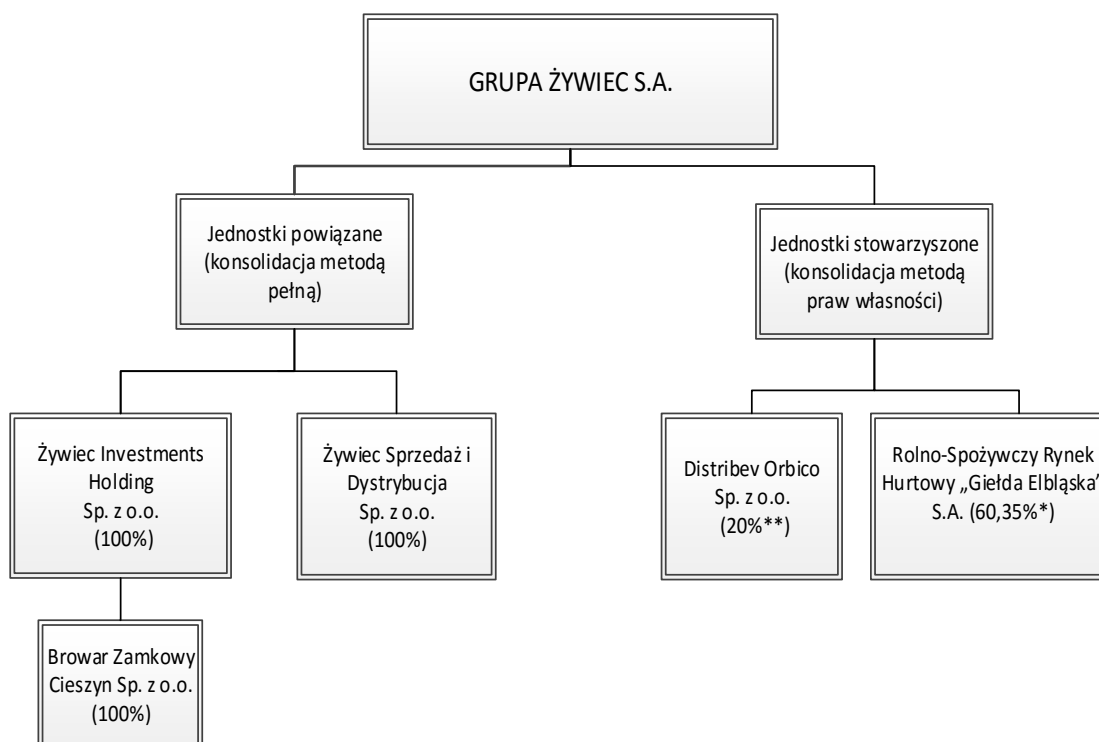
GRUPA ŻYWIEC S.A.

Jednostki powiązane (konsolidacja metodą pełną)

Jednostki stowarzyszone (konsolidacja metodą praw własności)

Żywiec Investments Holding Sp. z o.o. (100%)

Żywiec Sprzedaż i Dystrybucja Sp. z o.o. (100%)

Distribev Orbico Sp. z o.o. (20%**)

Rolno-Spożywczy Rynek Hurtowy „Giełda Elbląska" S.A. (60,35%*)

Browar Zamkowy Cieszyn Sp. z o.o. (100%)